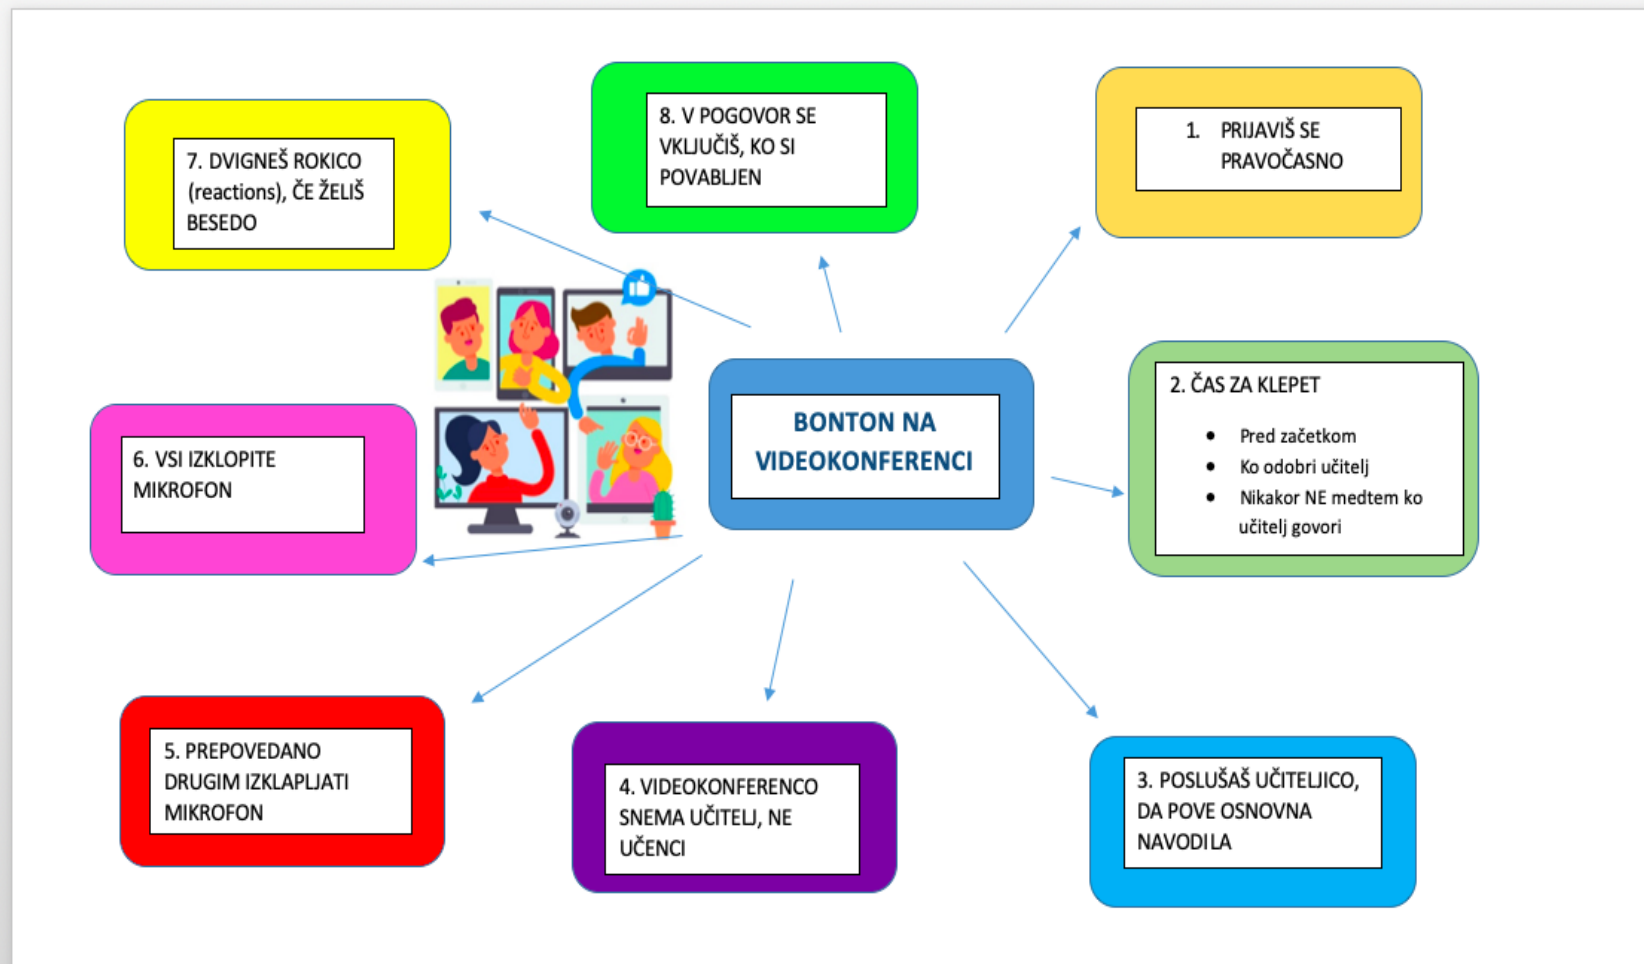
BONTON NA VIDEOKONFERENCI

1. PRIJAVIŠ SE PRAVOČASNO

2. ČAS ZA KLEPET

- Pred začetkom
- Ko odobri učitelj
- Nikakor NE medtem ko učitelj govori

3. POSLUŠAŠ UČITELJICO, DA POVE OSNOVNA NAVODILA

4. VIDEOKONFERENCO SNEMA UČITELJ, NE UČENCI

5. PREPOVEDANO DRUGIM IZKLAPLJATI MIKROFON

6. VSI IZKLOPITE MIKROFON

7. DVIGNEŠ ROKICO (reactions), ČE ŽELIŠ BESEDO

8. V POGOVOR SE VKLJUČIŠ, KO SI POVABLJEN